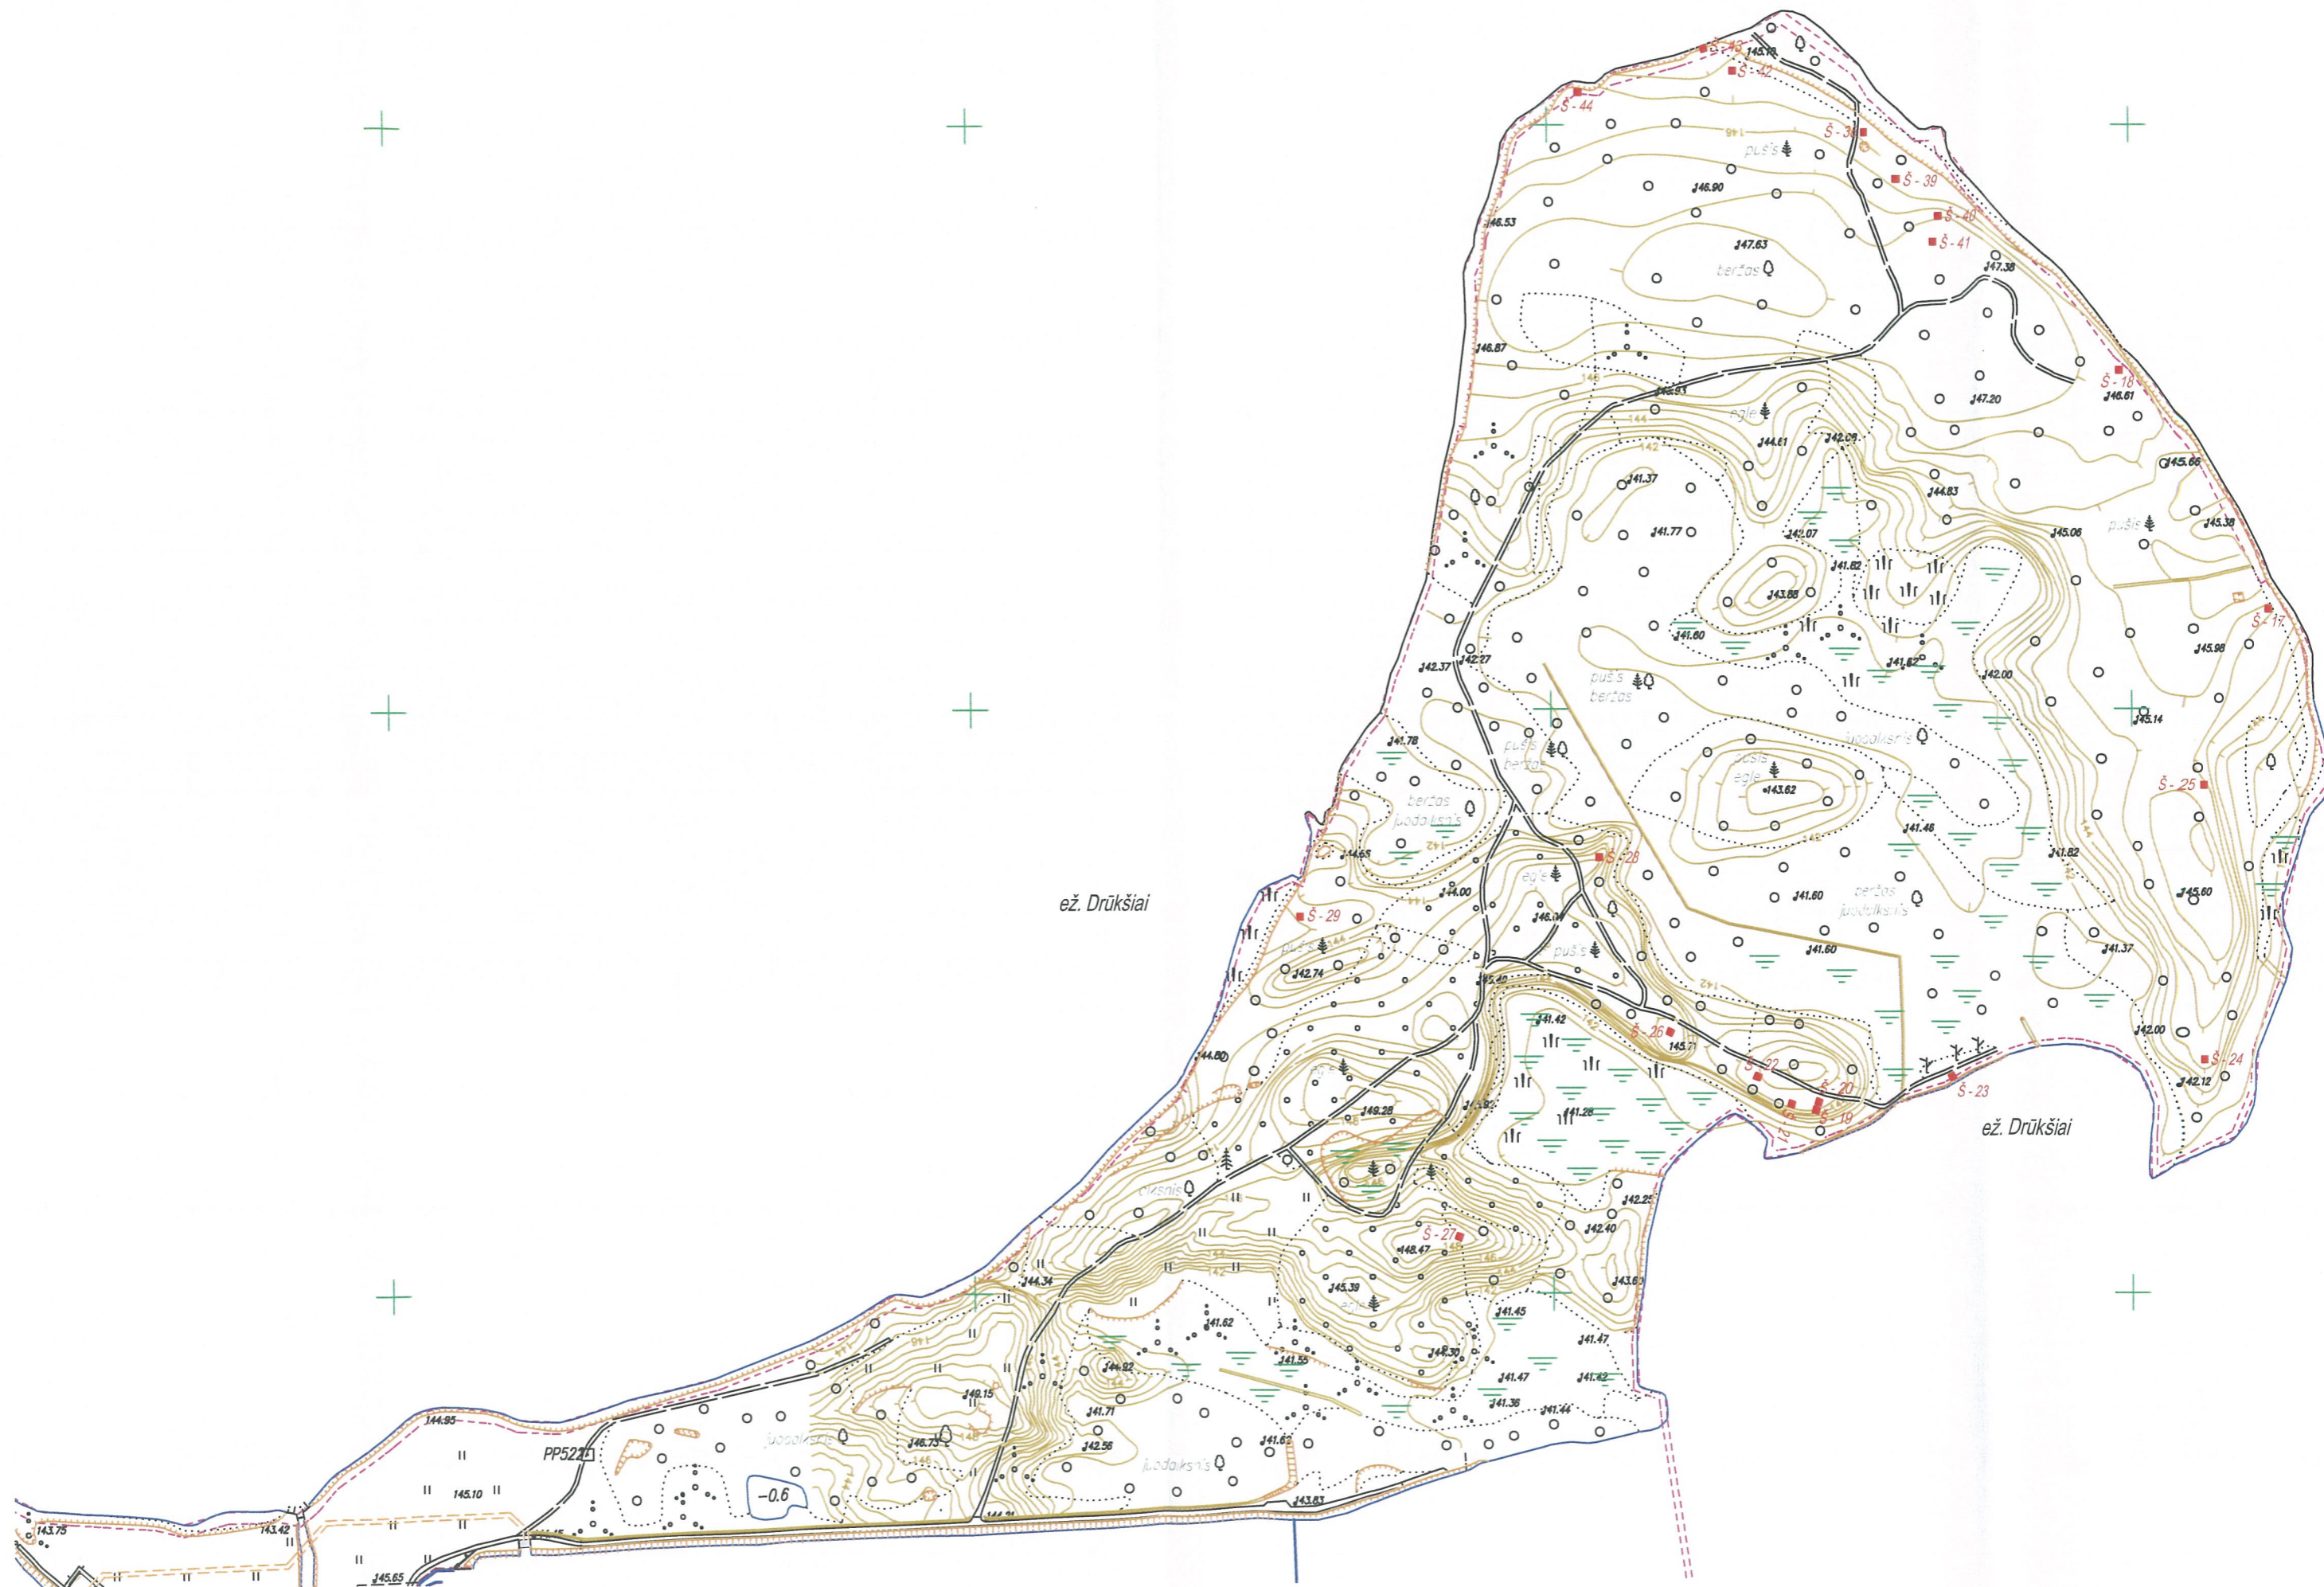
Š - 43
145.10
Š - 42
Š - 44
Š - 38
pušis
Š - 39
146.90
Š - 40
146.53
Š - 41
147.63
beržas
147.38
146.87
Š - 18
146.61
146.53
147.20
eglė
144.61
142.09
141.37
145.66
144.83
145.06
pušis
145.38
141.77
142.07
141.82
143.88
141.80
Š - 17
145.98
142.37
142.27
141.82
pušis beržas
142.00
145.14
141.78
pušis beržas
juodalksnis
pušis eglė
143.62
Š - 25
beržas juodalksnis
141.46
141.82
144.65
Š - 28
eglis
144.00
141.60
beržas juodalksnis
145.60
ež. Drūkšiai
Š - 29
146.14
pušis
141.60
141.37
pušis
142.74
145.40
141.42
Š - 26
145.71
142.00
144.80
Š - 22
Š - 20
Š - 24
142.12
Š - 23
149.28
141.82
141.28
Š - 21
Š - 19
ež. Drūkšiai
alksnis
142.25
Š - 27
148.47
142.40
143.60
144.34
145.39
eglė
141.45
141.62
141.47
144.92
141.55
148.30
141.47
141.42
149.15
141.71
141.36
141.44
144.95
juodalksnis
146.73
142.56
141.62
juodalksnis
PP522
-0.6
145.10
143.75
143.42
143.83
145.65